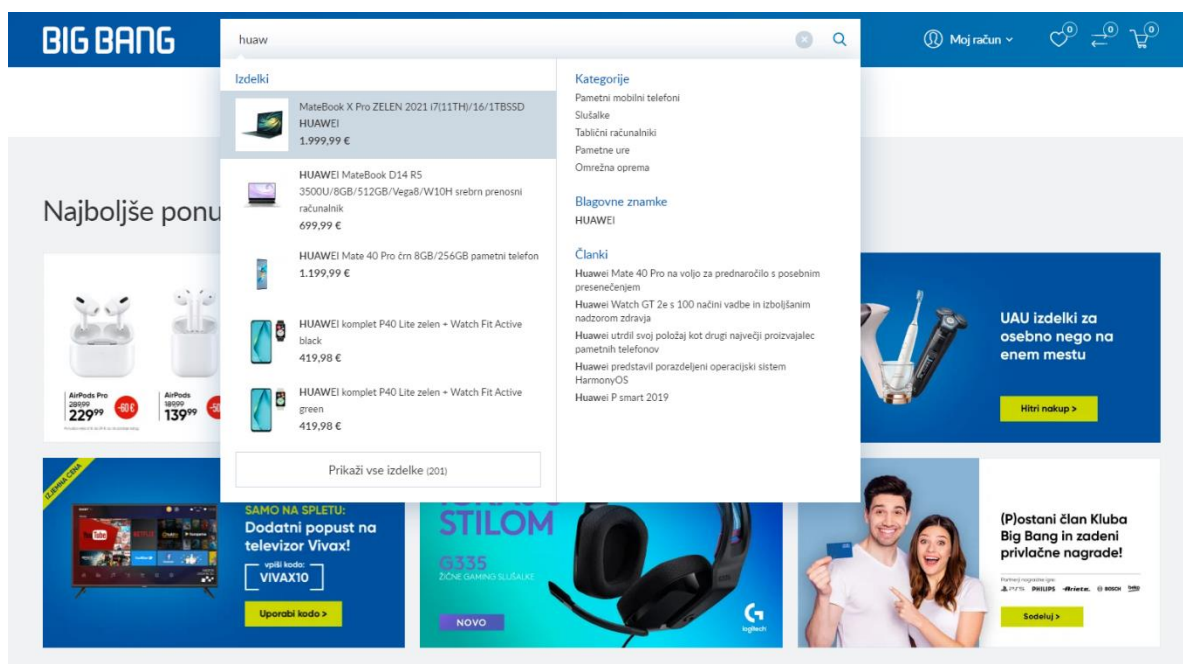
BIG BANG

huaw

Moj račun

0 0 0

Izdelki

MateBook X Pro ZELEN 2021 i7(11TH)/16/1TBSSD
HUAWEI
1.999,99 €

HUAWEI MateBook D14 R5 3500U/8GB/512GB/Vega8/W10H srebrn prenosni računalnik
699,99 €

HUAWEI Mate 40 Pro črn 8GB/256GB pametni telefon
1.199,99 €

HUAWEI komplet P40 Lite zelen + Watch Fit Active black
419,98 €

HUAWEI komplet P40 Lite zelen + Watch Fit Active green
419,98 €

Prikaži vse izdelke (201)

Kategorije
Pametni mobilni telefoni
Slušalke
Tablični računalniki
Pametne ure
Omrežna oprema

Blagovne znamke
HUAWEI

Članki
Huawei Mate 40 Pro na voljo za prednaročilo s posebnim presenečenjem
Huawei Watch GT 2e s 100 načini vadbe in izboljšanim nadzorom zdravja
Huawei utrdil svoj položaj kot drugi največji proizvajalec pametnih telefonov
Huawei predstavil porazdeljeni operacijski sistem HarmonyOS
Huawei P smart 2019

Najboljše ponu

AirPods Pro 289,99 229,99 -60 €
AirPods 189,99 139,99 -50

UAU izdelki za osebno nego na enem mestu

Hitri nakup >

IZJEMNA CENA

SAMO NA SPLETU:
Dodatni popust na televizor Vivax!
vpiši kodo:
VIVAX10

Uporabi kodo >

STILOM
G335
ŽIČNE GAMING SLUŠALKE
NOVO
logitech

(P)ostani član Kluba Big Bang in zadeni privlačne nagrade!

PS5 PHILIPS Ariete BOSCH

Sodeluj >